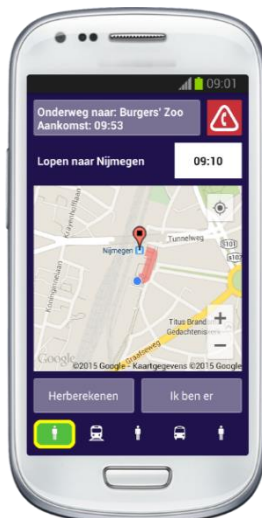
09:01

Onderweg naar: Burgers' Zoo
Aankomst: 09:53

Lopen naar Nijmegen

09:10

Tunnelweg

Nijmegen

Titus Brand Gedachtenis

Google

©2015 Google - Kaartgegevens ©2015 Google

Herberekenen

Ik ben er